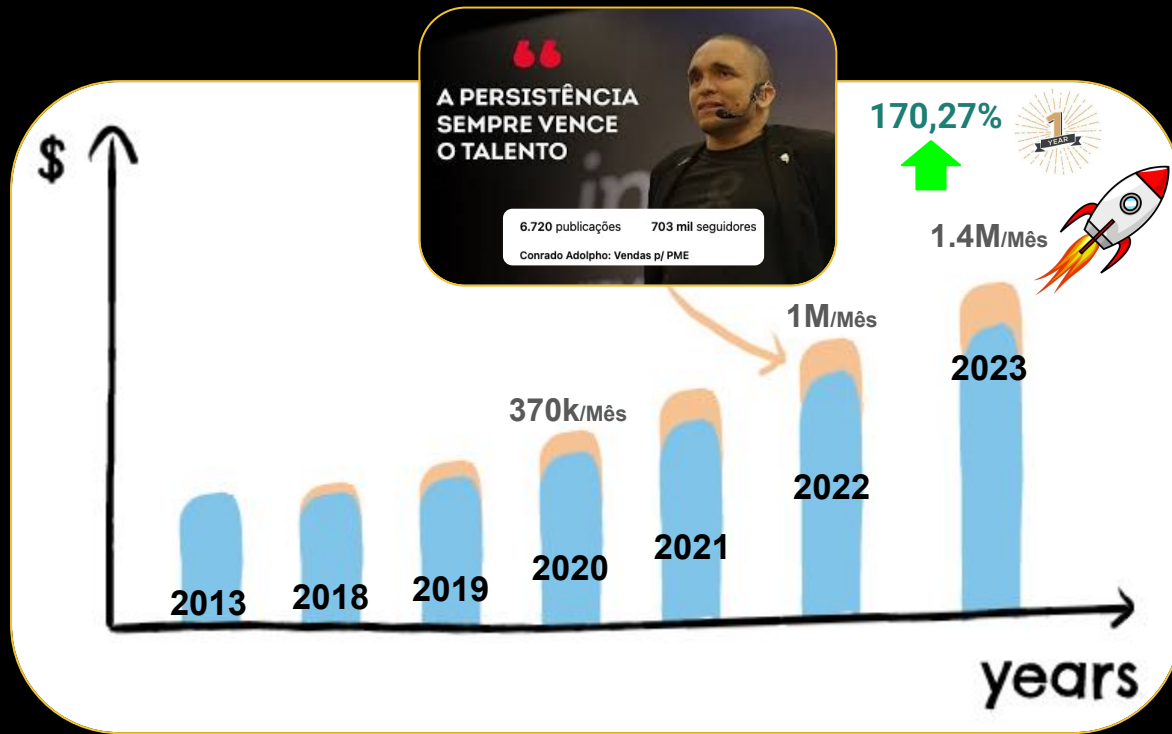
A PERSISTÊNCIA SEMPRE VENCE O TALENTO

6.720 publicações 703 mil seguidores

Conrado Adolpho: Vendas p/ PME

170,27%

1 YEAR

$

1.4M/Mês

1M/Mês

370k/Mês

2023

2022

2021

2020

2019

2018

2013

years